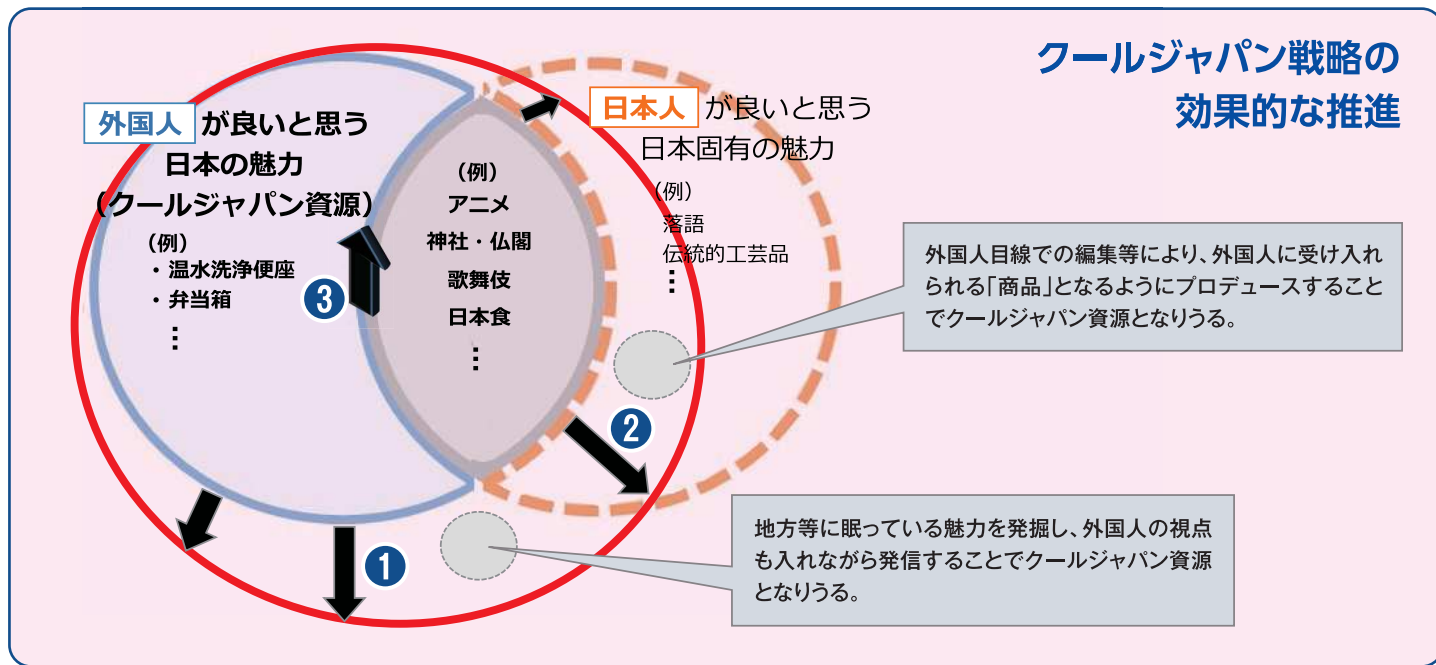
クールジャパン戦略の効果的な推進

外国人が良いと思う日本の魅力（クールジャパン資源）

（例）
・温水洗浄便座
・弁当箱
⋮

（例）
アニメ
神社・仏閣
歌舞伎
日本食
⋮

日本人が良いと思う日本固有の魅力

（例）
落語
伝統的工芸品
⋮

3

2

1

外国人目線での編集等により、外国人に受け入れられる「商品」となるようにプロデュースすることでクールジャパン資源となりうる。

地方等に眠っている魅力を発掘し、外国人の視点も入れながら発信することでクールジャパン資源となりうる。